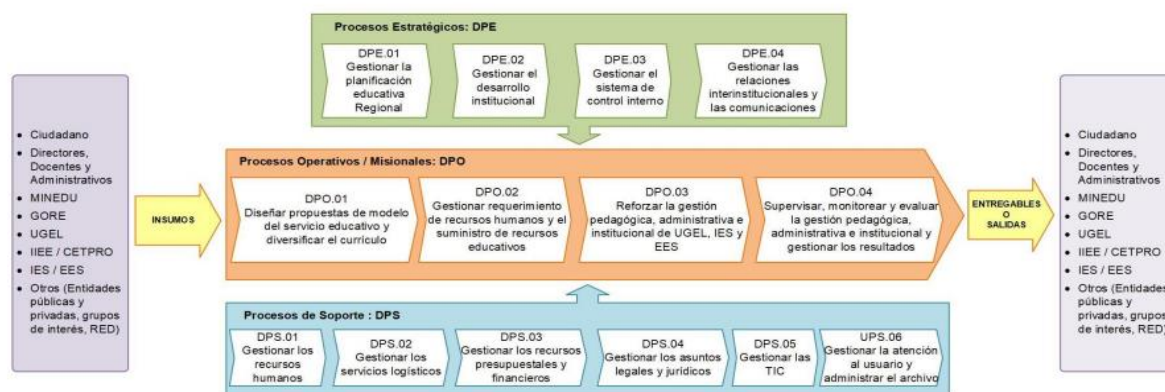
Procesos Estratégicos: DPE

DPE.01
Gestionar la planificación educativa Regional

DPE.02
Gestionar el desarrollo institucional

DPE.03
Gestionar el sistema de control interno

DPE.04
Gestionar las relaciones interinstitucionales y las comunicaciones

- Ciudadano
- Directores, Docentes y Administrativos
- MINEDU
- GORE
- UGEL
- IIEE / CETPRO
- IES / EES
- Otros (Entidades públicas y privadas, grupos de interés, RED)

INSUMOS

Procesos Operativos / Misionales: DPO

DPO.01
Diseñar propuestas de modelo del servicio educativo y diversificar el currículo

DPO.02
Gestionar requerimiento de recursos humanos y el suministro de recursos educativos

DPO.03
Reforzar la gestión pedagógica, administrativa e institucional de UGEL, IES y EES

DPO.04
Supervisar, monitorear y evaluar la gestión pedagógica, administrativa e institucional y gestionar los resultados

ENTREGABLES O SALIDAS

- Ciudadano
- Directores, Docentes y Administrativos
- MINEDU
- GORE
- UGEL
- IIEE / CETPRO
- IES / EES
- Otros (Entidades públicas y privadas, grupos de interés, RED)

Procesos de Soporte : DPS

DPS.01
Gestionar los recursos humanos

DPS.02
Gestionar los servicios logísticos

DPS.03
Gestionar los recursos presupuestales y financieros

DPS.04
Gestionar los asuntos legales y jurídicos

DPS.05
Gestionar las TIC

UPS.06
Gestionar la atención al usuario y administrar el archivo